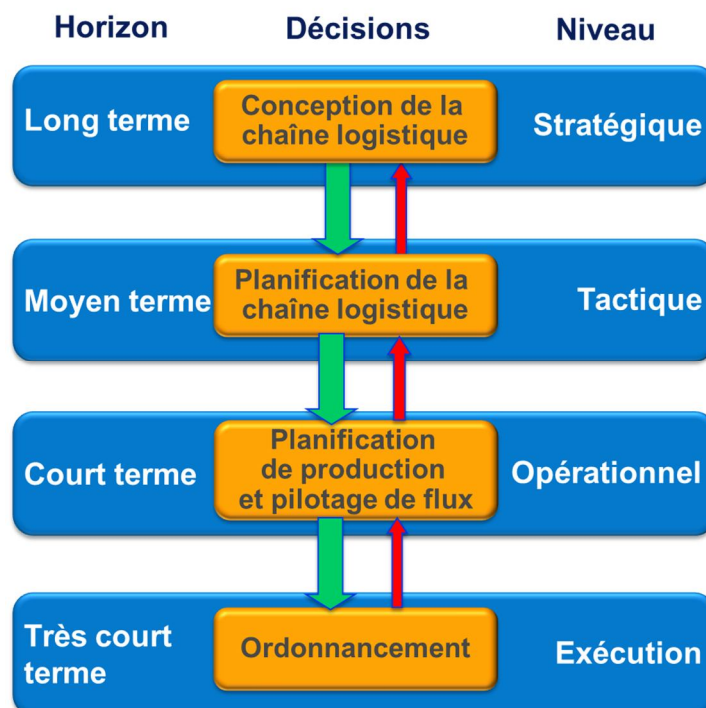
Horizon Décisions Niveau

Long terme

Conception de la chaîne logistique

Stratégique

Moyen terme

Planification de la chaîne logistique

Tactique

Court terme

Planification de production et pilotage de flux

Opérationnel

Très court terme

Ordonnancement

Exécution